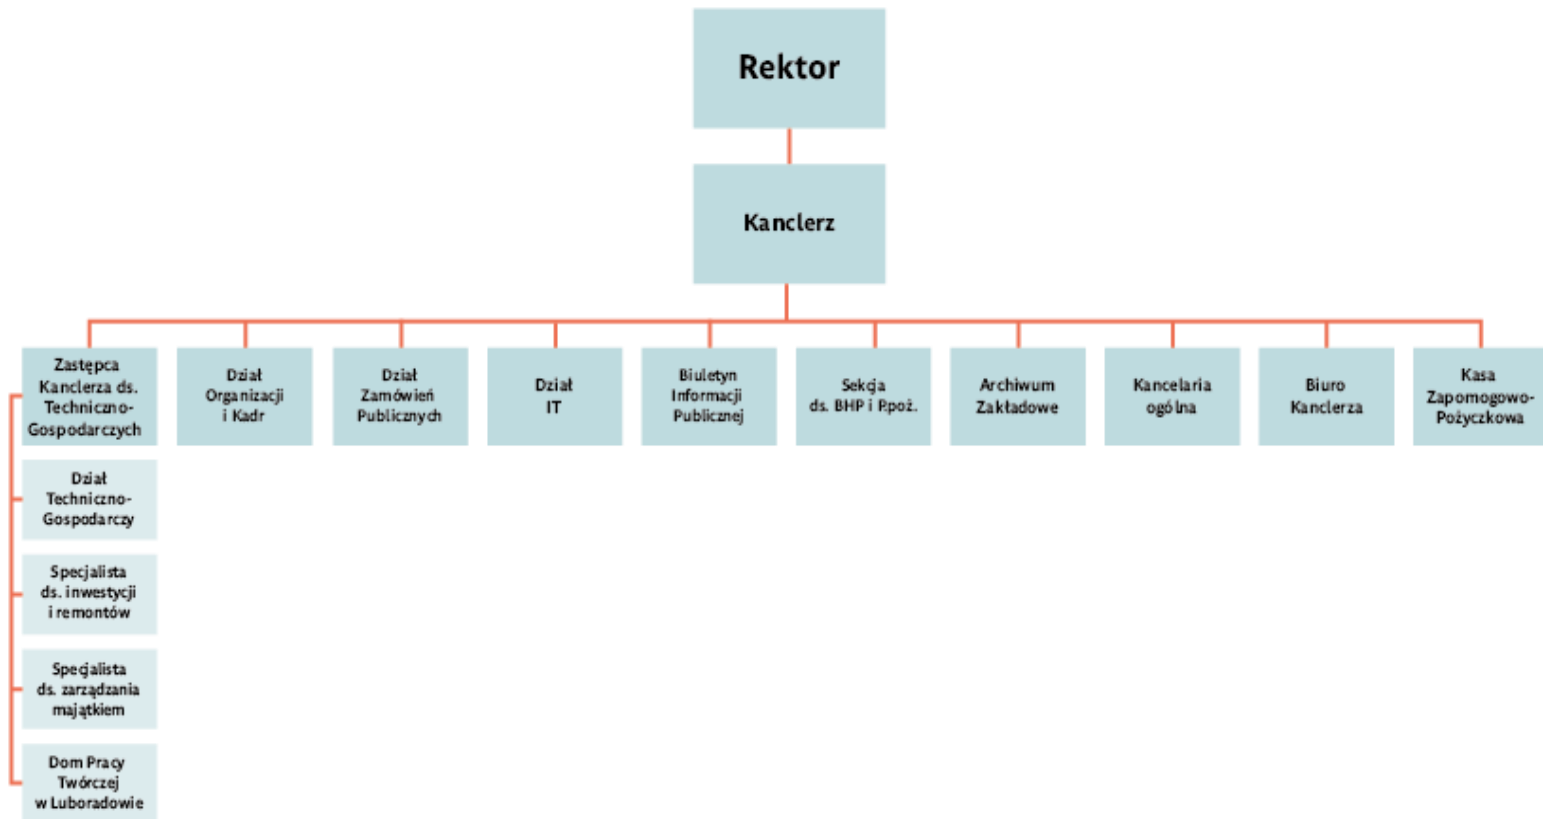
Rektor

Kanclerz

Zastępca Kanclerza ds. Techniczno-Gospodarczych

Dział Organizacji i Kadr

Dział Zamówień Publicznych

Dział IT

Biuletyn Informacji Publicznej

Sekcja ds. BHP i P.poż.

Archiwum Zakładowe

Kancelaria ogólna

Biuro Kanclerza

Kasa Zapomogowo-Pożyczkowa

Dział Techniczno-Gospodarczy

Specjalista ds. inwestycji i remontów

Specjalista ds. zarządzania majątkiem

Dom Pracy Twórczej w Luboradowie